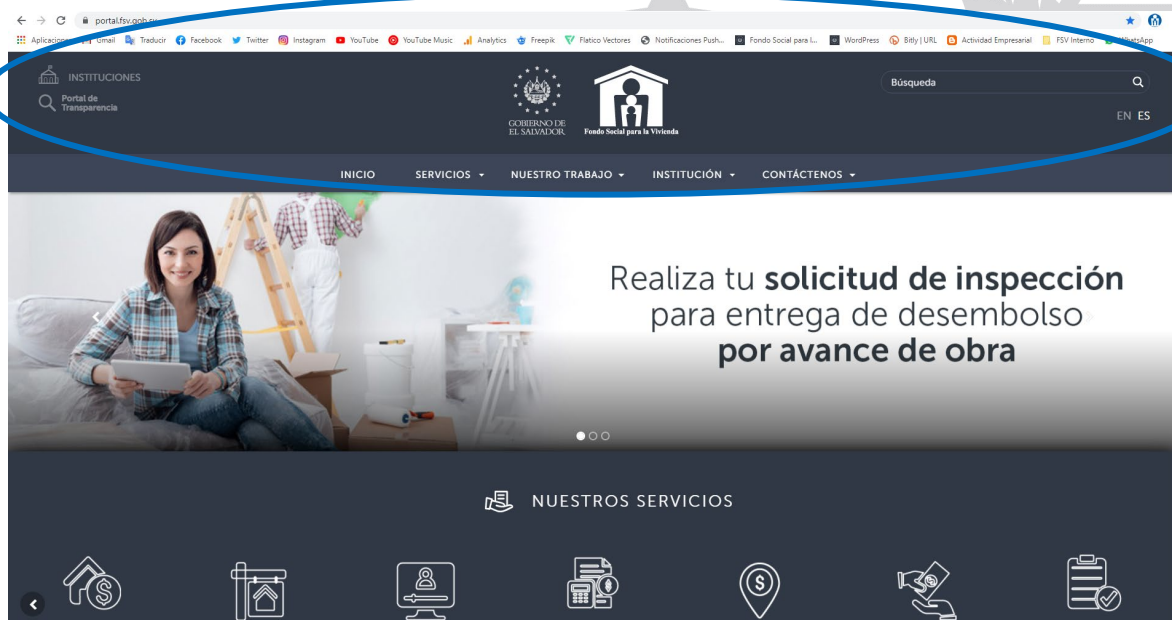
portal.fsv.gob.sv

Aplicaciones Gmail Traducir Facebook Twitter Instagram YouTube YouTube Music Analytics Freepik Flatico Vectores Notificaciones Push... Fondo Social para l... WordPress Bitly | URL Actividad Empresarial FSV Interno WhatsApp

INSTITUCIONES

Portal de Transparencia

GOBIERNO DE EL SALVADOR

Fondo Social para la Vivienda

Búsqueda

EN ES

INICIO SERVICIOS NUESTRO TRABAJO INSTITUCIÓN CONTÁCTENOS

Realiza tu **solicitud de inspección** para entrega de desembolso **por avance de obra**

NUESTROS SERVICIOS